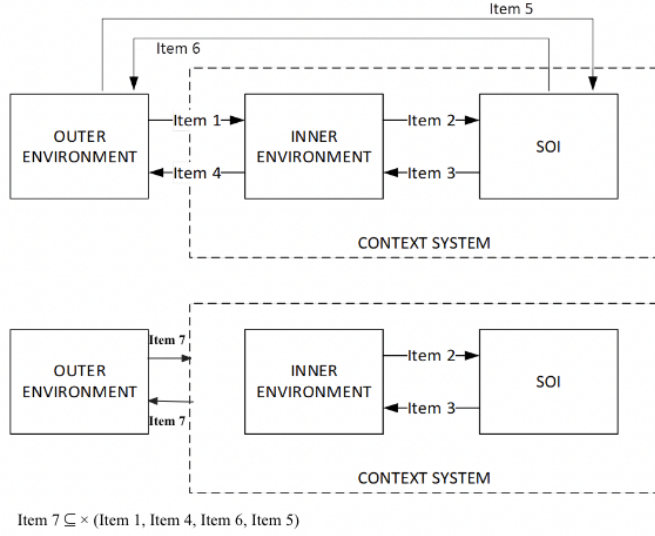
Item 5

Item 6

OUTER ENVIRONMENT

Item 1

INNER ENVIRONMENT

Item 2

SOI

Item 4

Item 3

CONTEXT SYSTEM

OUTER ENVIRONMENT

Item 7

Item 7

INNER ENVIRONMENT

Item 2

SOI

Item 3

CONTEXT SYSTEM

Item 7 $\subseteq \times$ (Item 1, Item 4, Item 6, Item 5)